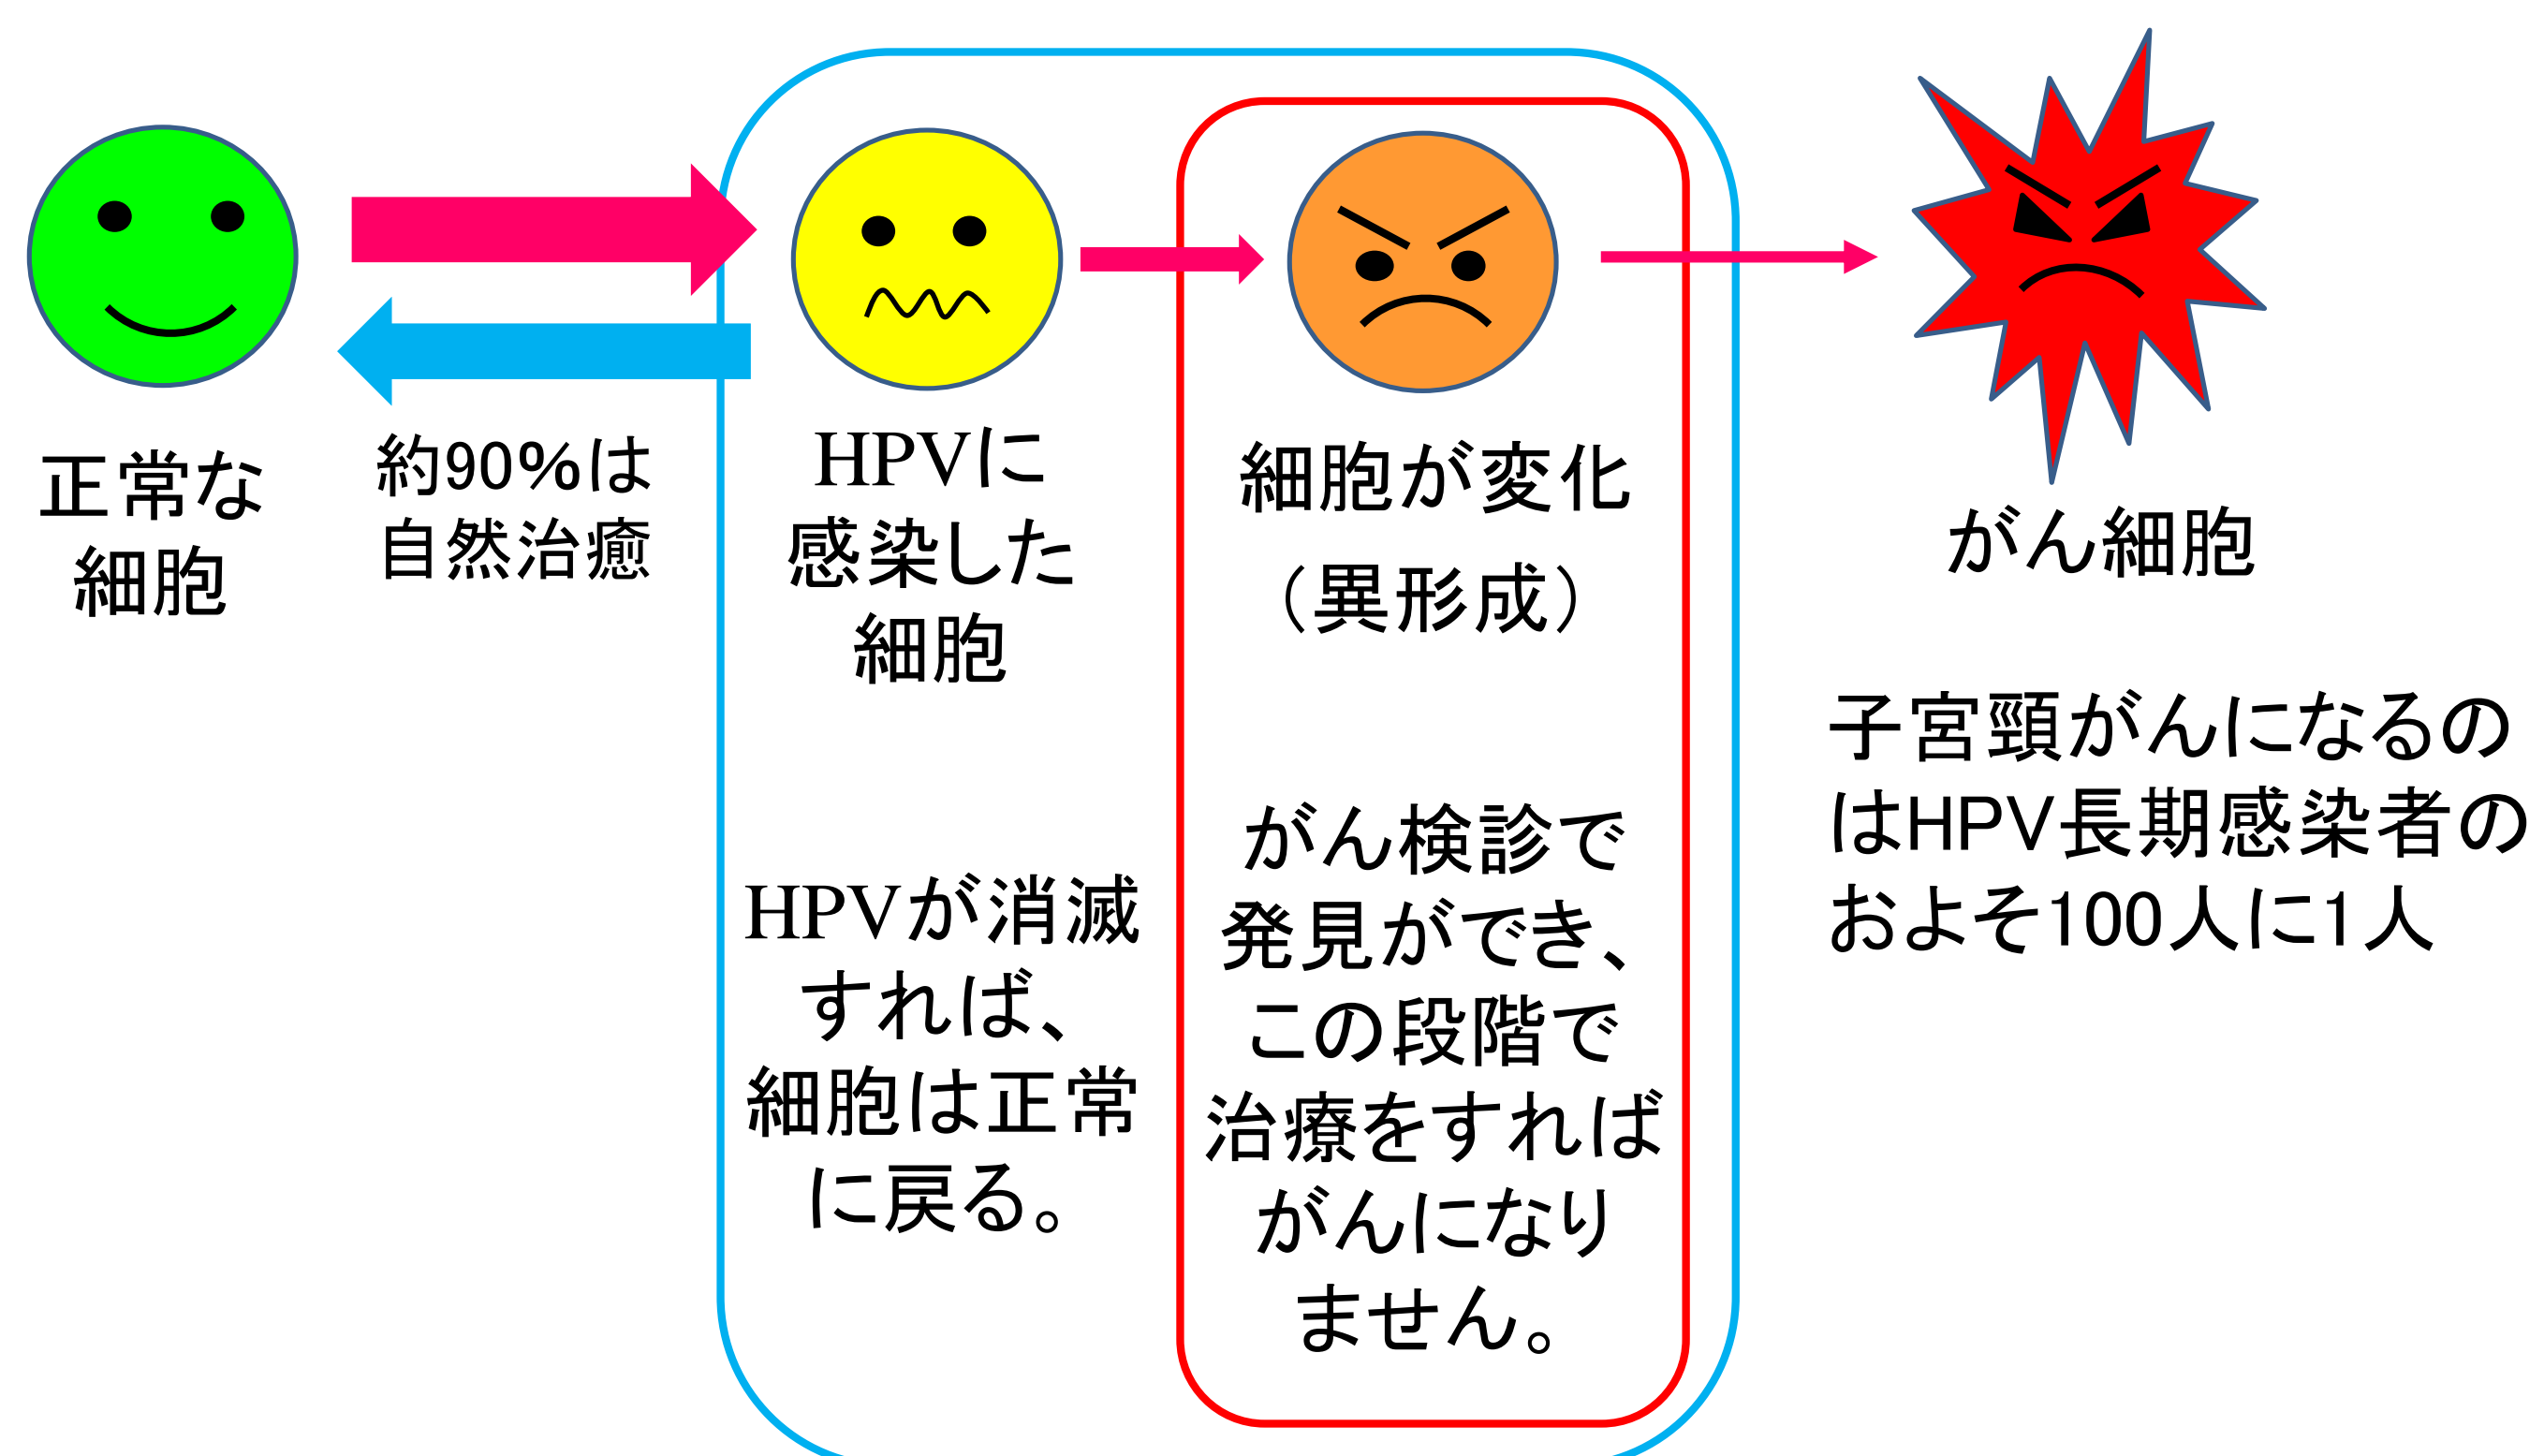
正常な細胞

約90%は自然治癒

HPVに感染した細胞

細胞が変化（異形成）

がん細胞

子宮頸がんになるのはHPV長期感染者のおよそ100人に1人

HPVが消滅すれば、細胞は正常に戻る。

がん検診で発見ができ、この段階で治療をすればがんになりません。